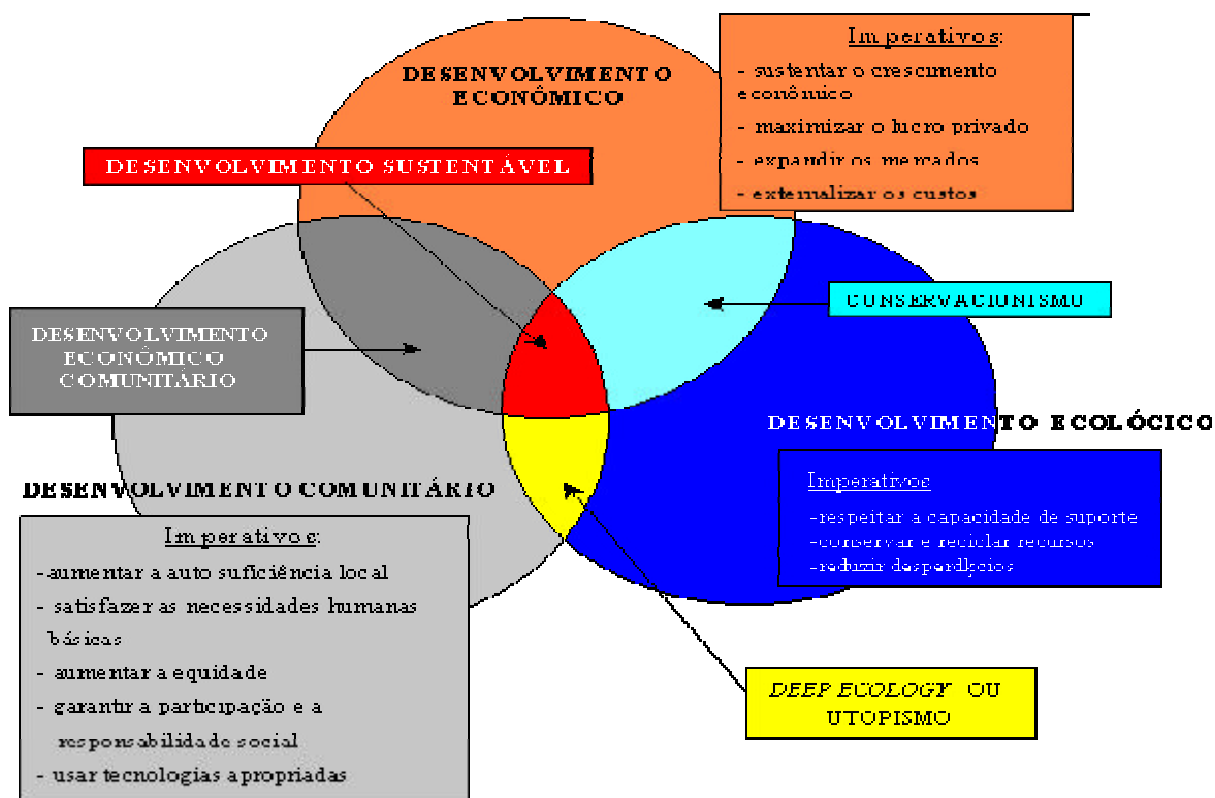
DESENVOLVIMENTO ECONÔMICO

Imperativos:
- sustentar o crescimento econômico
- maximizar o lucro privado
- expandir os mercados
- externalizar os custos

DESENVOLVIMENTO SUSTENTÁVEL

CONSERVACIONISMO

DESENVOLVIMENTO ECONÔMICO COMUNITÁRIO

DESENVOLVIMENTO ECOLÓGICO

Imperativos
-respeitar a capacidade de suporte
-conservar e reciclar recursos
-reduzir desperdícios

DESENVOLVIMENTO COMUNITÁRIO

Imperativos:
-aumentar a auto suficiência local
- satisfazer as necessidades humanas básicas
- aumentar a equidade
- garantir a participação e a responsabilidade social
- usar tecnologias apropriadas

DEEP ECOLOGY OU UTOPISMO